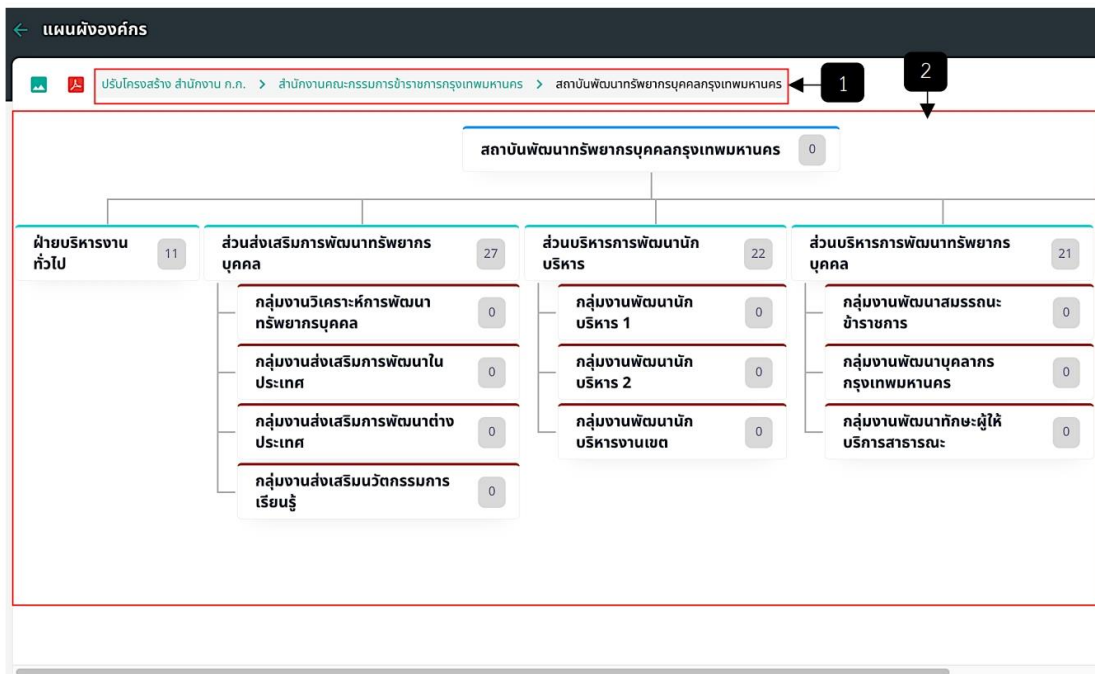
← แผนผังองค์กร

ปรับโครงสร้าง สำนักงาน ก.ก. > สำนักงานคณะกรรมการข้าราชการกรุงเทพมหานคร > สถาบันพัฒนาทรัพยากรบุคคลกรุงเทพมหานคร

1

2

สถาบันพัฒนาทรัพยากรบุคคลกรุงเทพมหานคร 0

ฝ่ายบริหารงานทั่วไป 11

ส่วนส่งเสริมการพัฒนาทรัพยากรบุคคล 27

กลุ่มงานวิเคราะห์การพัฒนาทรัพยากรบุคคล 0

กลุ่มงานส่งเสริมการพัฒนาในประเทศ 0

กลุ่มงานส่งเสริมการพัฒนาต่างประเทศ 0

กลุ่มงานส่งเสริมนวัตกรรมการเรียนรู้ 0

ส่วนบริหารการพัฒนานักบริหาร 22

กลุ่มงานพัฒนานักบริหาร 1 0

กลุ่มงานพัฒนานักบริหาร 2 0

กลุ่มงานพัฒนานักบริหารงานเขต 0

ส่วนบริหารการพัฒนาทรัพยากรบุคคล 21

กลุ่มงานพัฒนาสมรรถนะข้าราชการ 0

กลุ่มงานพัฒนาบุคลากรกรุงเทพมหานคร 0

กลุ่มงานพัฒนาทักษะผู้ให้บริการสาธารณะ 0